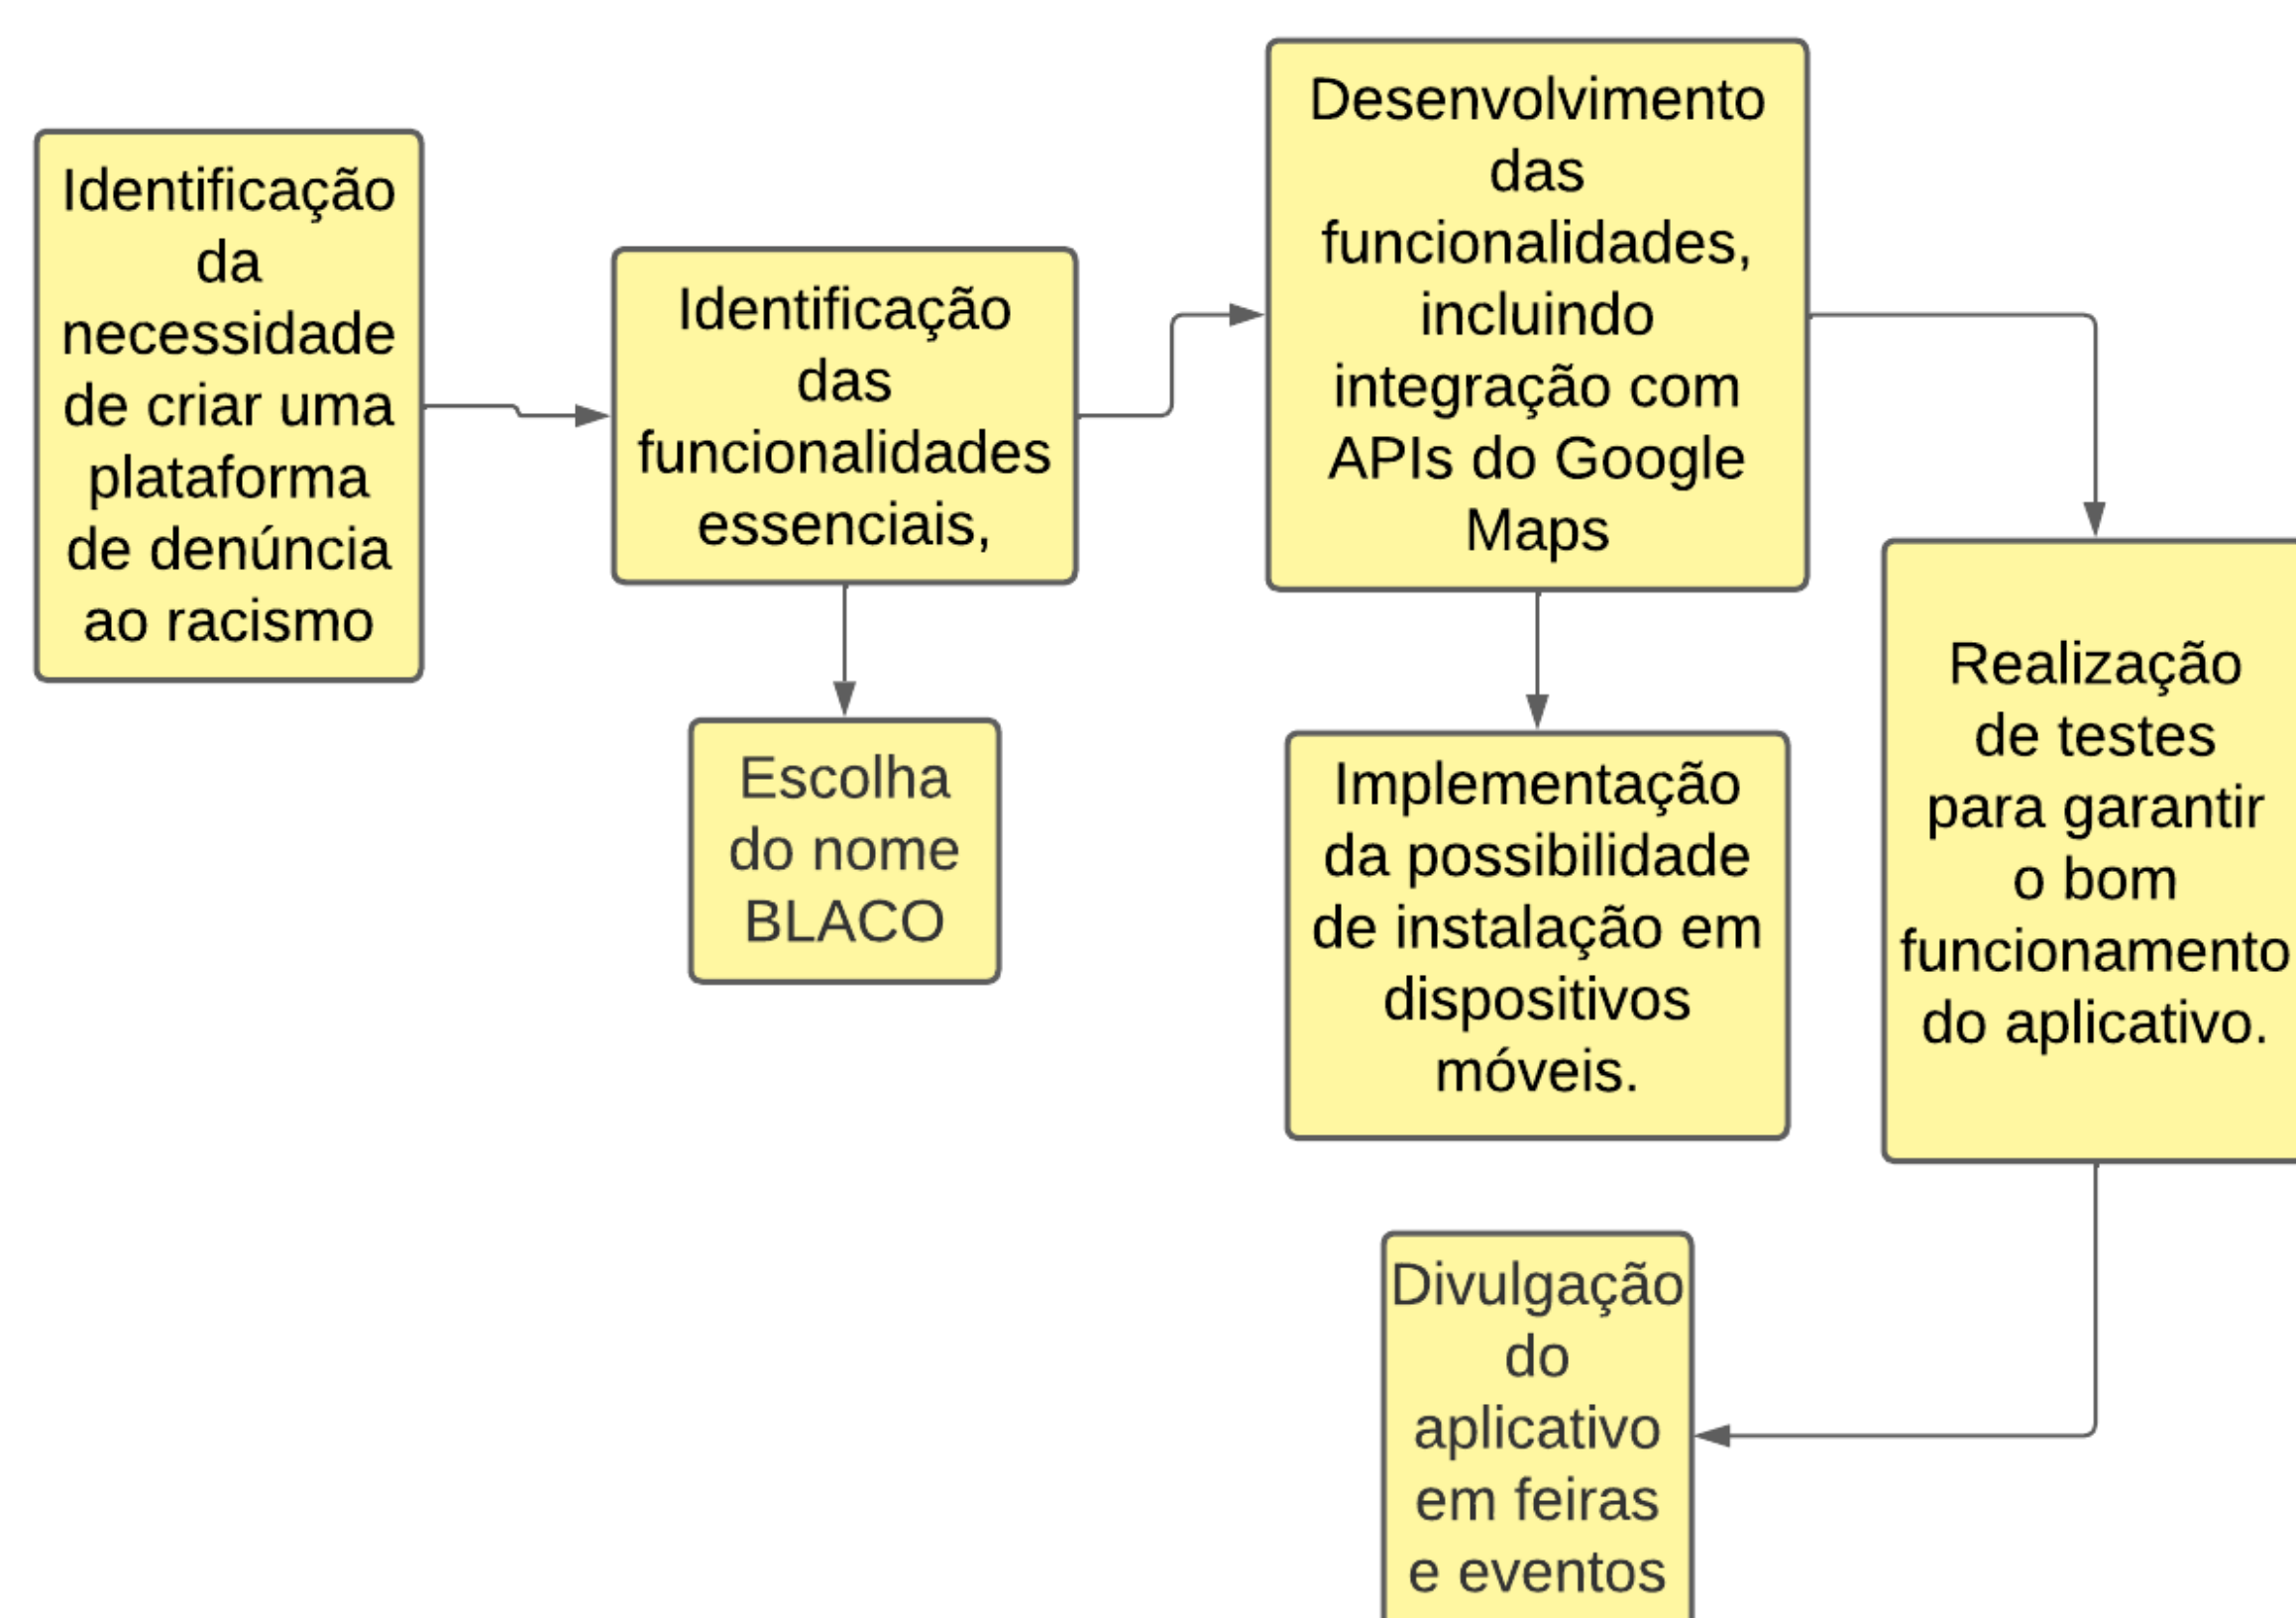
Identificação da necessidade de criar uma plataforma de denúncia ao racismo

Identificação das funcionalidades essenciais,

Escolha do nome BLACO

Desenvolvimento das funcionalidades, incluindo integração com APIs do Google Maps

Implementação da possibilidade de instalação em dispositivos móveis.

Realização de testes para garantir o bom funcionamento do aplicativo.

Divulgação do aplicativo em feiras e eventos